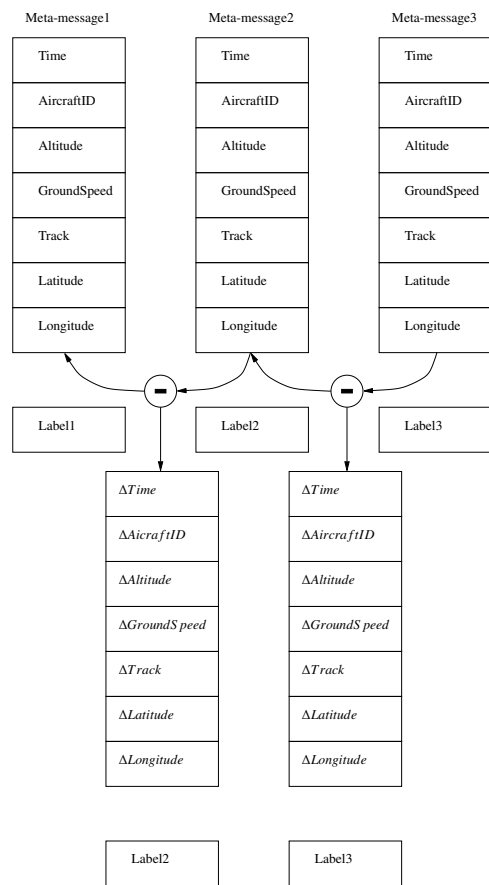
Meta-message1

| Time |
|---|
| AircraftID |
| Altitude |
| GroundSpeed |
| Track |
| Latitude |
| Longitude |

Label1

Meta-message2

| Time |
|---|
| AircraftID |
| Altitude |
| GroundSpeed |
| Track |
| Latitude |
| Longitude |

Label2

Meta-message3

| Time |
|---|
| AircraftID |
| Altitude |
| GroundSpeed |
| Track |
| Latitude |
| Longitude |

Label3

-

-

| $\Delta Time$ |
|---|
| $\Delta AicraftID$ |
| $\Delta Altitude$ |
| $\Delta GroundSpeed$ |
| $\Delta Track$ |
| $\Delta Latitude$ |
| $\Delta Longitude$ |

Label2

| $\Delta Time$ |
|---|
| $\Delta AircraftID$ |
| $\Delta Altitude$ |
| $\Delta GroundSpeed$ |
| $\Delta Track$ |
| $\Delta Latitude$ |
| $\Delta Longitude$ |

Label3